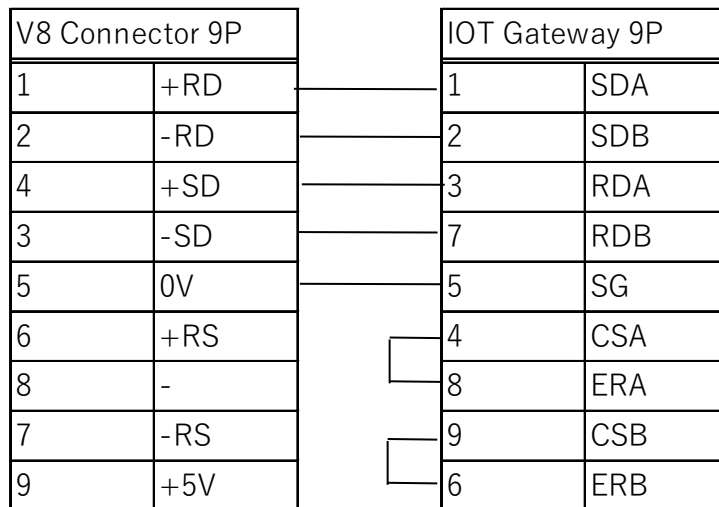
| V8 Connector 9P | |
|---|---|
| 1 | +RD |
| 2 | -RD |
| 4 | +SD |
| 3 | -SD |
| 5 | 0V |
| 6 | +RS |
| 8 | - |
| 7 | -RS |
| 9 | +5V |

| IOT Gateway 9P | |
|---|---|
| 1 | SDA |
| 2 | SDB |
| 3 | RDA |
| 7 | RDB |
| 5 | SG |
| 4 | CSA |
| 8 | ERA |
| 9 | CSB |
| 6 | ERB |